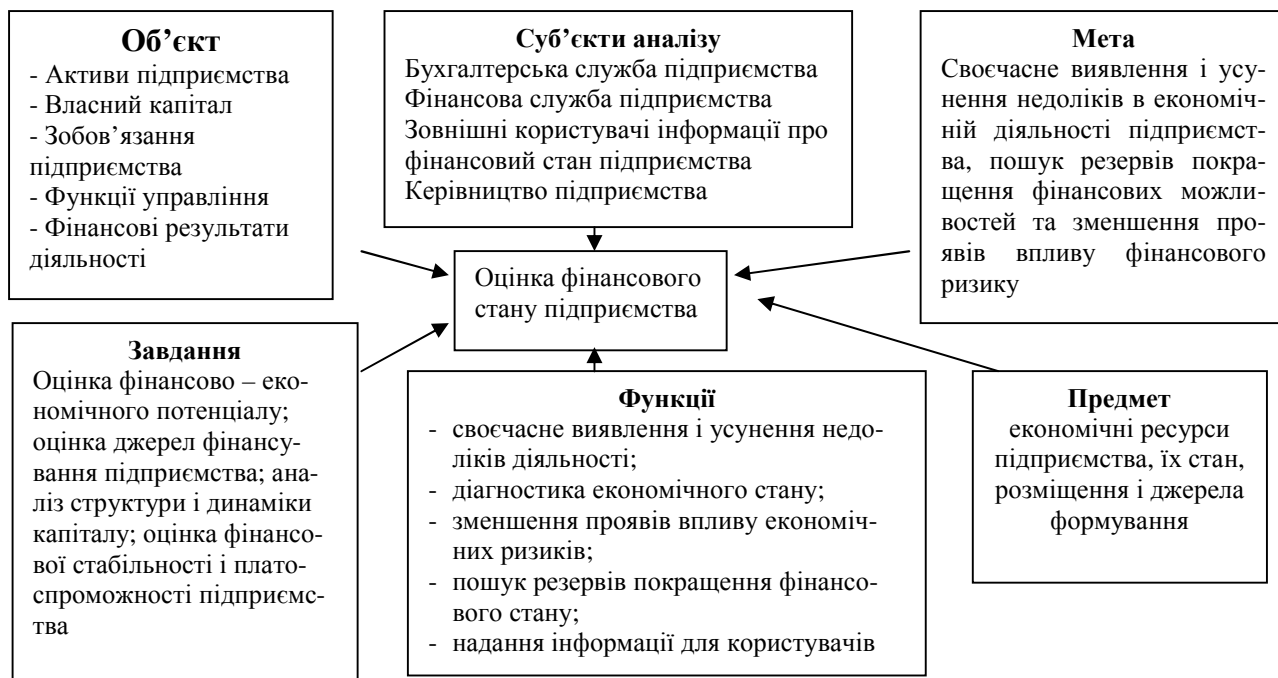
Об'єкт
- Активи підприємства
- Власний капітал
- Зобов'язання підприємства
- Функції управління
- Фінансові результати діяльності

Суб'єкти аналізу
Бухгалтерська служба підприємства
Фінансова служба підприємства
Зовнішні користувачі інформації про фінансовий стан підприємства
Керівництво підприємства

Мета
Своєчасне виявлення і усунення недоліків в економічній діяльності підприємства, пошук резервів покращення фінансових можливостей та зменшення проявів впливу фінансового ризику

Оцінка фінансового стану підприємства

Завдання
Оцінка фінансово – економічного потенціалу; оцінка джерел фінансування підприємства; аналіз структури і динаміки капіталу; оцінка фінансової стабільності і платоспроможності підприємства

Функції
- своєчасне виявлення і усунення недоліків діяльності;
- діагностика економічного стану;
- зменшення проявів впливу економічних ризиків;
- пошук резервів покращення фінансового стану;
- надання інформації для користувачів

Предмет
економічні ресурси підприємства, їх стан, розміщення і джерела формування